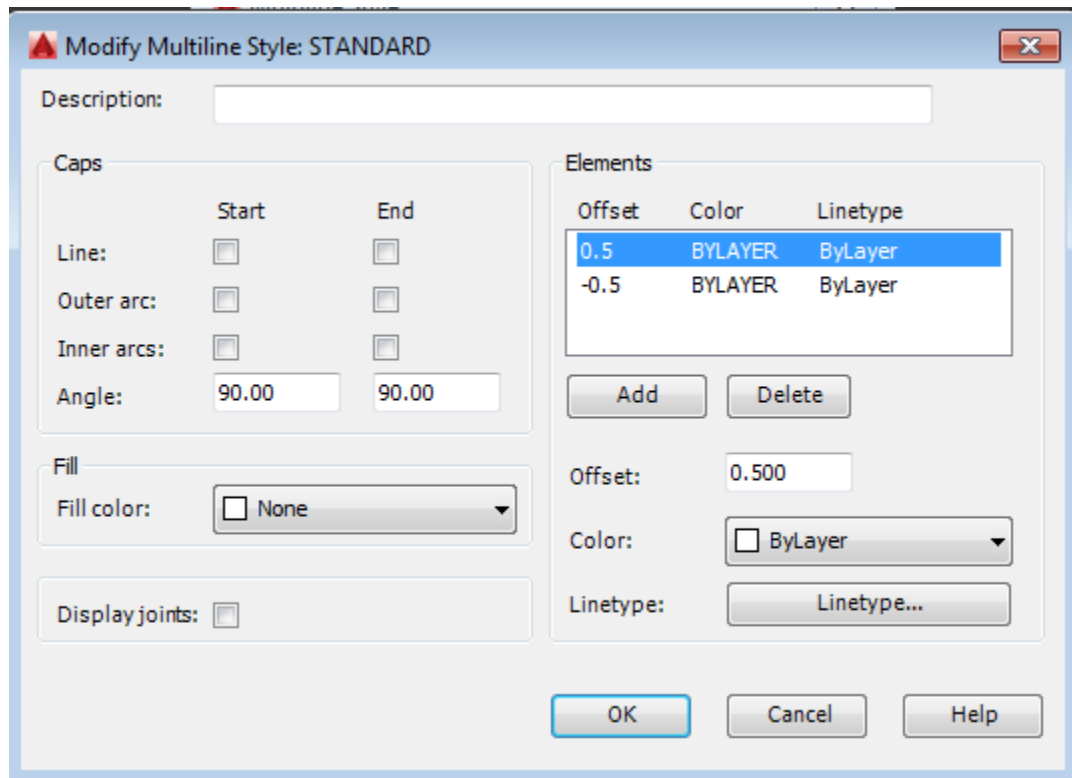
Modify Multiline Style: STANDARD

Description:

Caps

| | Start | End |
|---|---|---|
| Line: | | |
| Outer arc: | | |
| Inner arcs: | | |
| Angle: | 90.00 | 90.00 |

Fill

Fill color: None

Display joints:

Elements

| Offset | Color | Linetype |
|---|---|---|
| 0.5 | BYLAYER | ByLayer |
| -0.5 | BYLAYER | ByLayer |

Add Delete

Offset: 0.500

Color: ByLayer

Linetype: Linetype...

OK Cancel Help